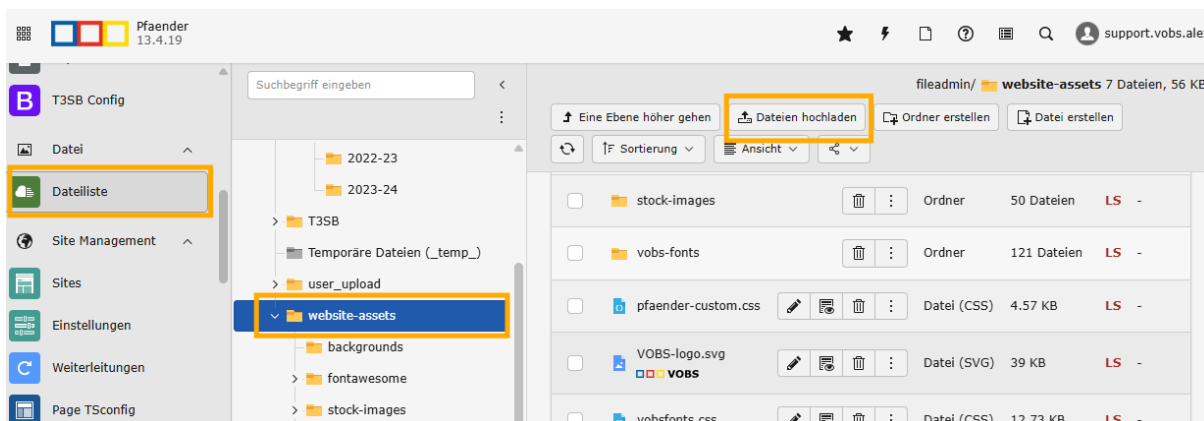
Pfaender
13.4.19

support.vobs.ale

T3SB Config
Datei
Dateiliste
Site Management
Sites
Einstellungen
Weiterleitungen
Page TSconfig

Suchbegriff eingeben

2022-23
2023-24
T3SB
Temporäre Dateien (_temp_)
user_upload
website-assets
backgrounds
fontawesome
stock-images

fileadmin/ website-assets 7 Dateien, 56 KB

Eine Ebene höher gehen
Dateien hochladen
Ordner erstellen
Datei erstellen
Sortierung
Ansicht

| | | | | |
|---|---|---|---|---|
| stock-images | Ordner | 50 Dateien | LS | - |
| vobs-fonts | Ordner | 121 Dateien | LS | - |
| pfaender-custom.css | Datei (CSS) | 4.57 KB | LS | - |
| VOBS-logo.svg VOBS | Datei (SVG) | 39 KB | LS | - |
| vobsfonts.css | Datei (CSS) | 12.73 KB | LS | - |